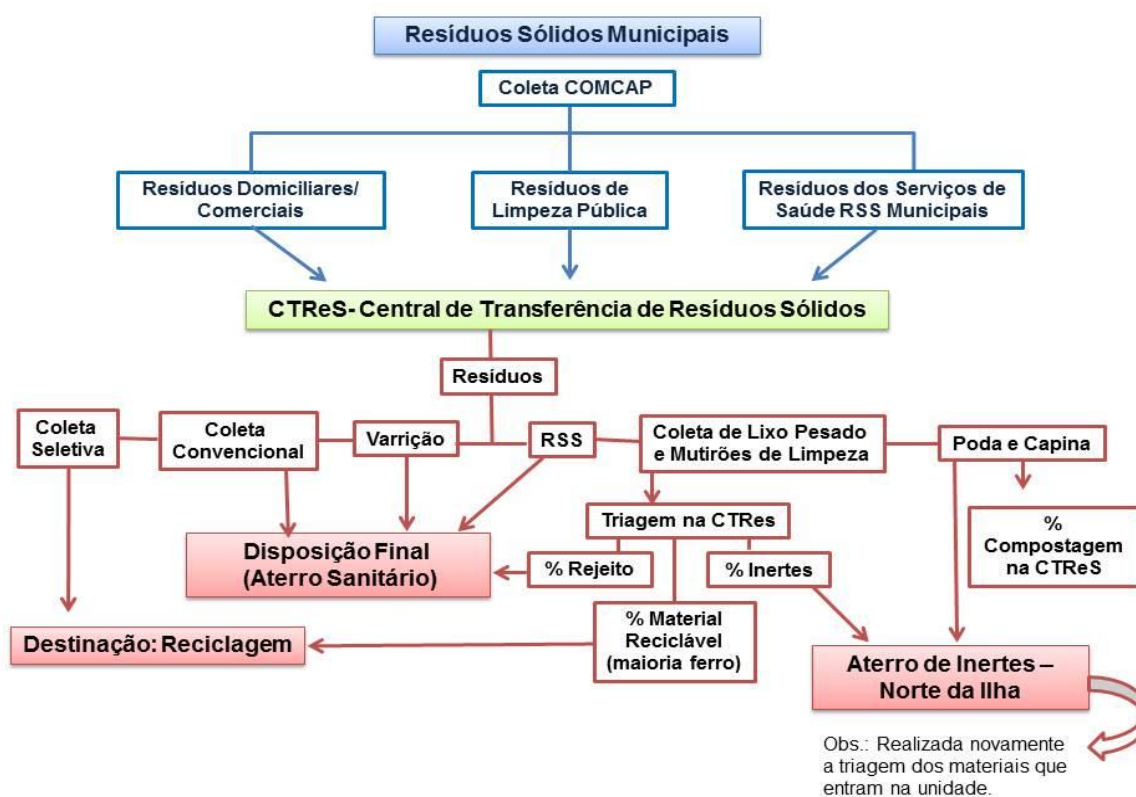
Resíduos Sólidos Municipais

Coleta COMCAP

Resíduos Domiciliares/ Comerciais

Resíduos de Limpeza Pública

Resíduos dos Serviços de Saúde RSS Municipais

CTReS- Central de Transferência de Resíduos Sólidos

Resíduos

Coleta Seletiva

Coleta Convencional

Varrição

RSS

Coleta de Lixo Pesado e Mutirões de Limpeza

Poda e Capina

Triagem na CTRes

Disposição Final (Aterro Sanitário)

% Rejeito

% Inertes

% Compostagem na CTReS

% Material Reciclável (maioria ferro)

Destinação: Reciclagem

Aterro de Inertes – Norte da Ilha

Obs.: Realizada novamente a triagem dos materiais que entram na unidade.